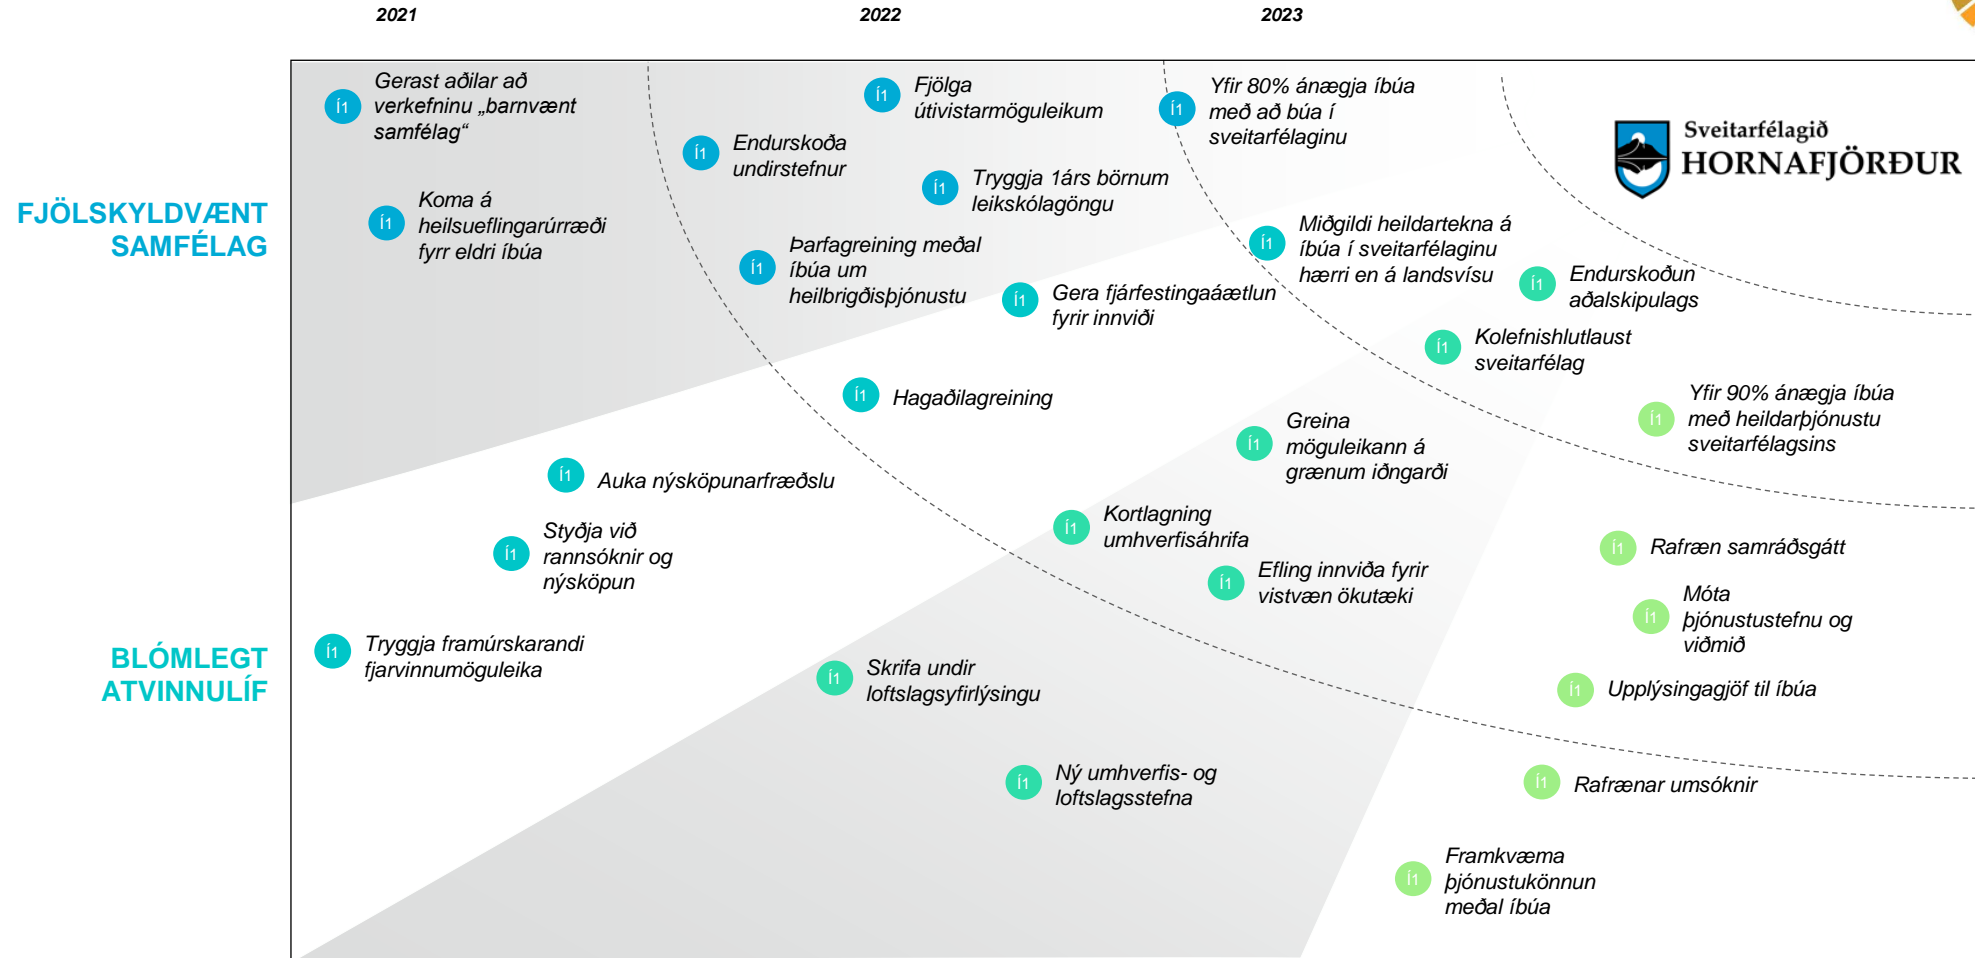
2021

2022

2023

FJÖLSKYLDVÆNT SAMFÉLAG

BLÓMLEGT ATVINNULÍF

Sveitarfélagið HORNAFJÖRÐUR

Gerast aðilar að verkefninu „barnvænt samfélag“

Koma á heilsueflingarúrræði fyrr eldri íbúa

Endurskoða undirstefnur

Fjölga útivistarmöguleikum

Tryggja 1árs börnum leikskólagöngu

Þarfagreining meðal íbúa um heilbrigðisþjónustu

Gera fjárfestingaáætlun fyrir innviði

Yfir 80% ánægja íbúa með að búa í sveitarfélaginu

Miðgildi heildartekna á íbúa í sveitarfélaginu hærri en á landsvísu

Endurskoðun aðalskipulags

Kolefnishlutlaust sveitarfélag

Hagaðilagreining

Yfir 90% ánægja íbúa með heildarþjónustu sveitarfélagsins

Greina möguleikann á grænum iðngarði

Auka nýsköpunarfræðslu

Styðja við rannsóknir og nýsköpun

Kortlagning umhverfisáhrifa

Efling innviða fyrir vistvæn ökutæki

Rafræn samráðsgátt

Móta þjónustustefnu og viðmið

Tryggja framúrskarandi fjarvinnumöguleika

Skrifa undir loftslagsyfirlýsingu

Upplýsingagjöf til íbúa

Ný umhverfis- og loftslagsstefna

Rafrænar umsóknir

Framkvæma þjónustukönnun meðal íbúa